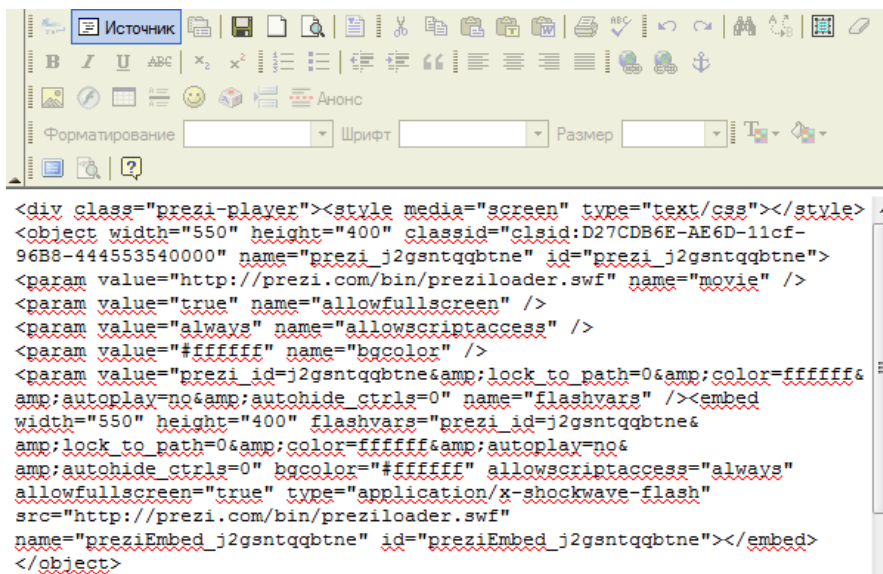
Источник

Анонс

Форматирование Шрифт Размер

<div class="prezi-player"><style media="screen" type="text/css"></style>
<object width="550" height="400" classid="clsid:D27CDB6E-AE6D-11cf-96B8-444553540000" name="prezi_j2gsntqqbtne" id="prezi_j2gsntqqbtne">
<param value="http://prezi.com/bin/preziloader.swf" name="movie" />
<param value="true" name="allowfullscreen" />
<param value="always" name="allowscriptaccess" />
<param value="#ffffff" name="bgcolor" />
<param value="prezi_id=j2gsntqqbtne&amp;lock_to_path=0&amp;color=ffffff&amp;autoplay=no&amp;autohide_ctrls=0" name="flashvars" /><embed width="550" height="400" flashvars="prezi_id=j2gsntqqbtne&amp;lock_to_path=0&amp;color=ffffff&amp;autoplay=no&amp;autohide_ctrls=0" bgcolor="#ffffff" allowscriptaccess="always" allowfullscreen="true" type="application/x-shockwave-flash" src="http://prezi.com/bin/preziloader.swf" name="preziEmbed_j2gsntqqbtne" id="preziEmbed_j2gsntqqbtne"></embed>
</object>